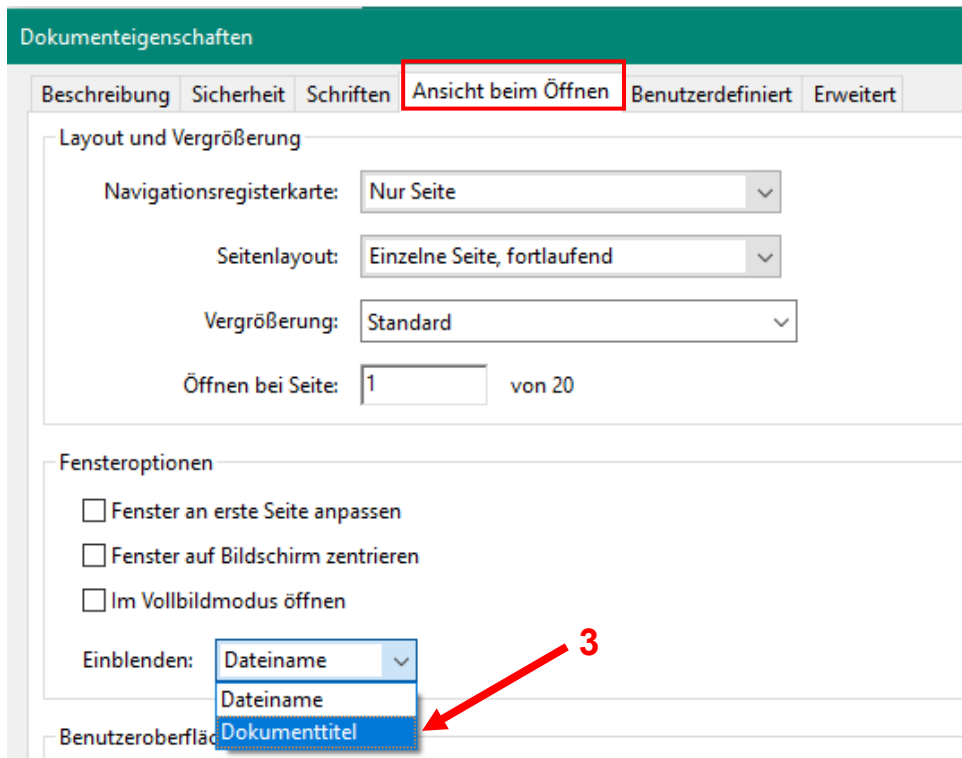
Dokumenteigenschaften

Beschreibung | Sicherheit | Schriften | Ansicht beim Öffnen | Benutzerdefiniert | Erweitert

Layout und Vergrößerung

Navigationsregisterkarte: Nur Seite

Seitenlayout: Einzelne Seite, fortlaufend

Vergrößerung: Standard

Öffnen bei Seite: 1 von 20

Fensteroptionen

Fenster an erste Seite anpassen

Fenster auf Bildschirm zentrieren

Im Vollbildmodus öffnen

Einblenden: Dateiname

Dateiname

Dokumenttitel

3

Benutzeroberfläc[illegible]